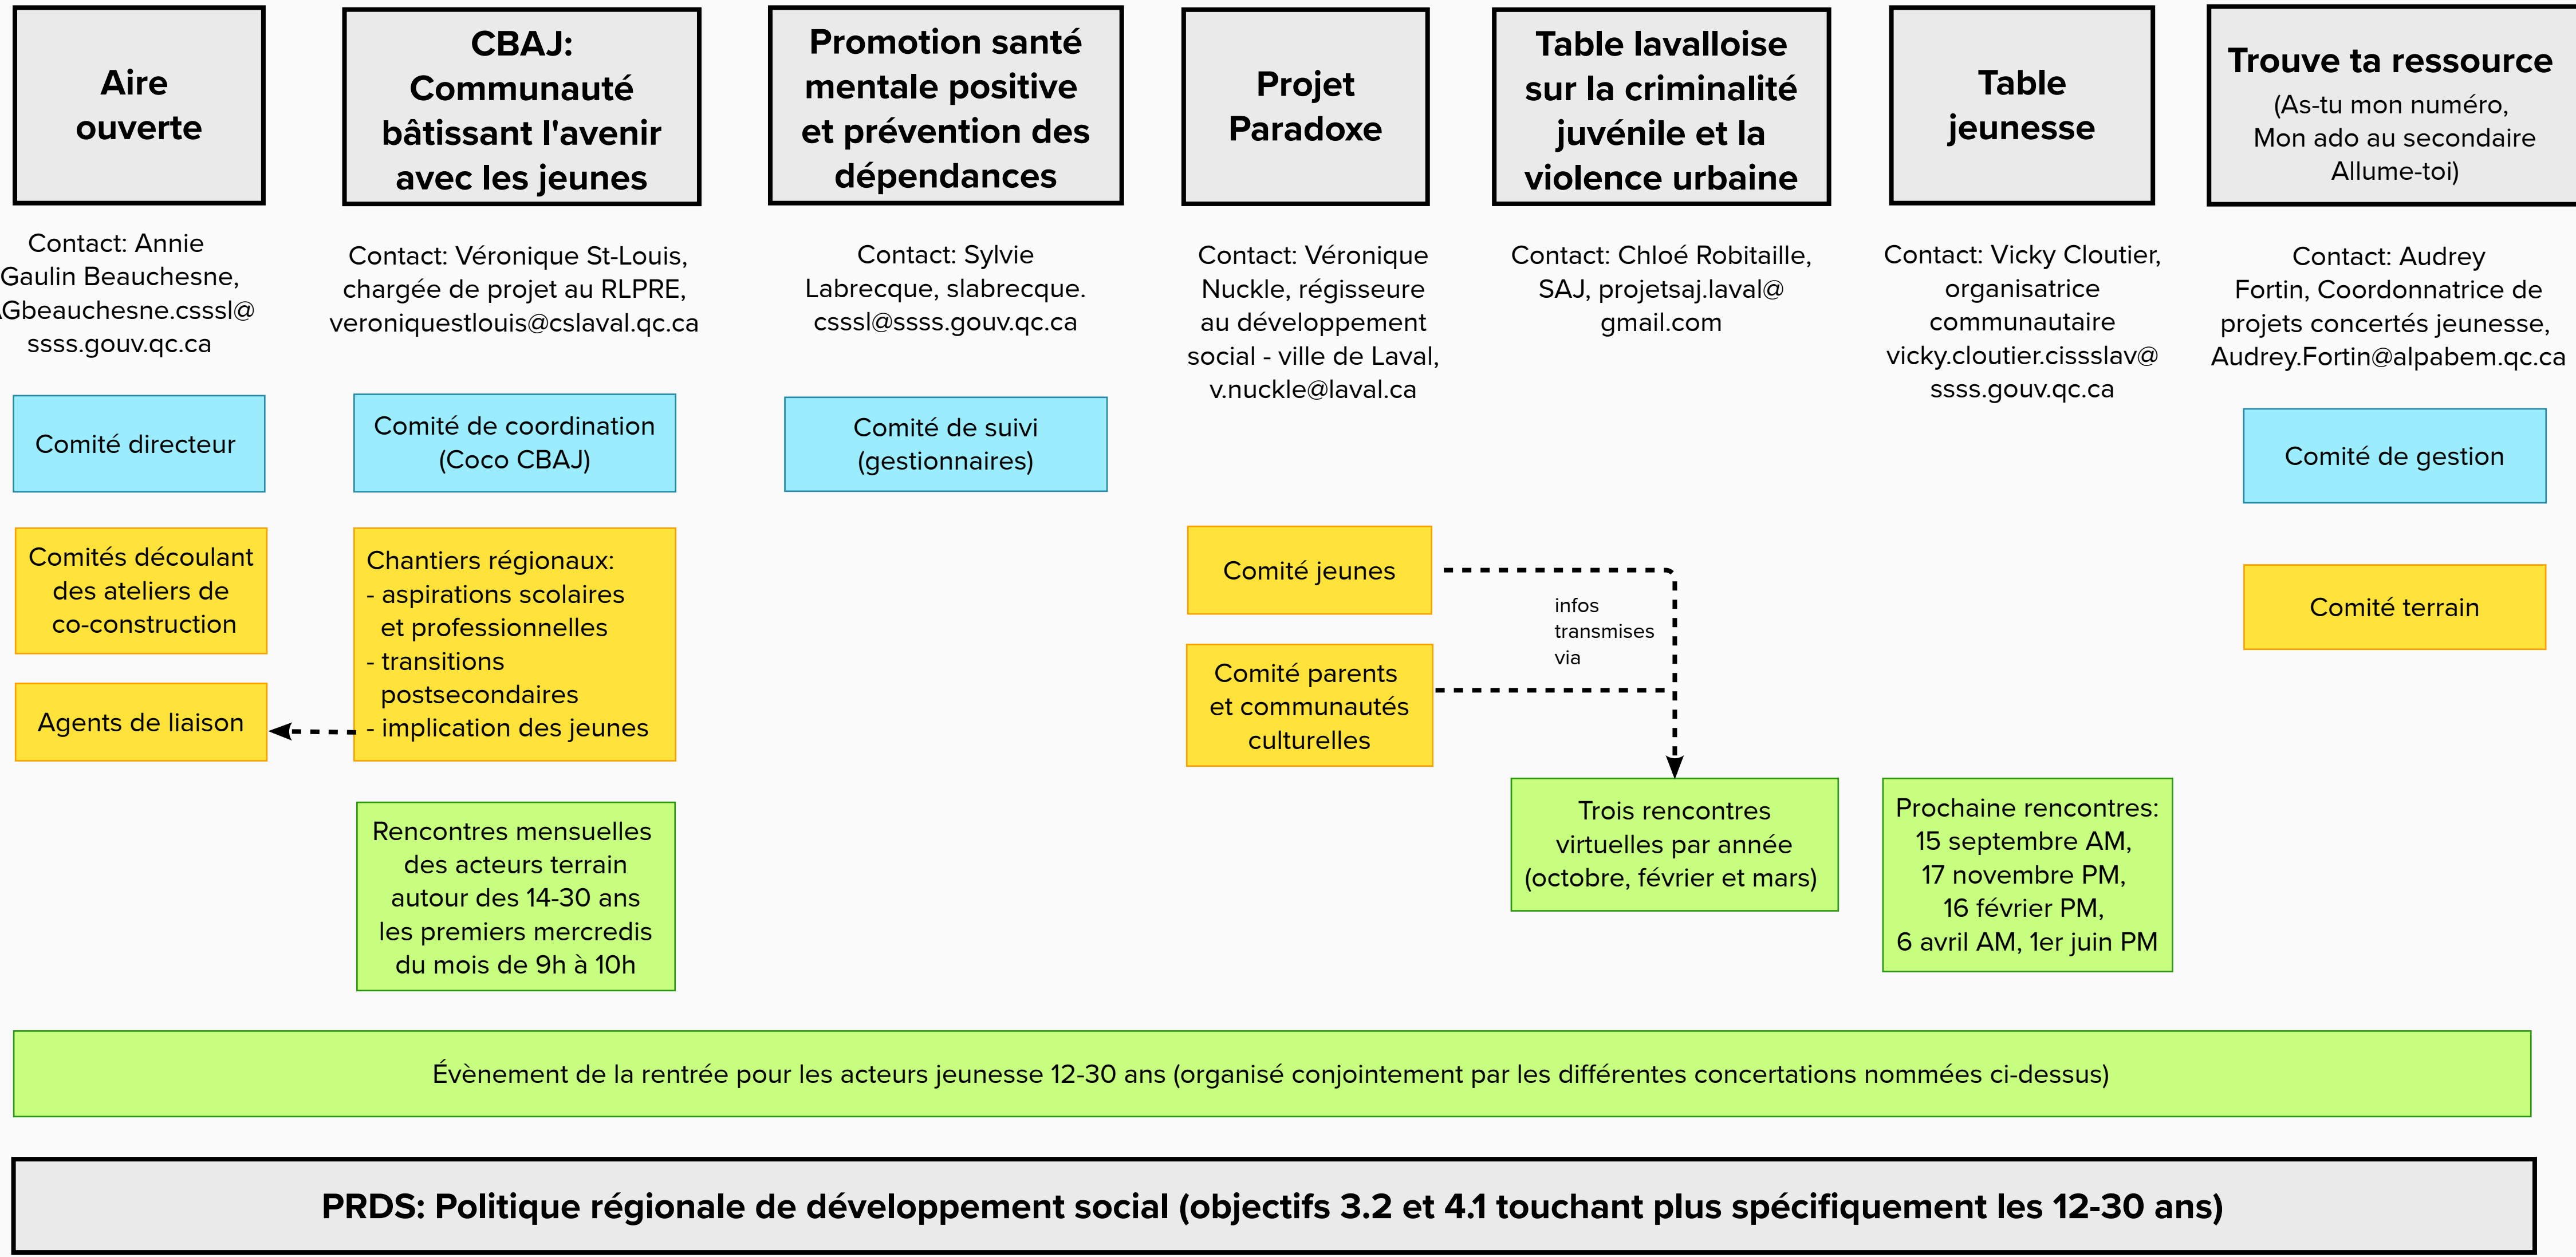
Aire ouverte

Contact: Annie Gaulin Beauchesne, .Gbeauchesne.csssl@ ssss.gouv.qc.ca

Comité directeur

Comités découlant des ateliers de co-construction

Agents de liaison

CBAJ: Communauté bâtissant l'avenir avec les jeunes

Contact: Véronique St-Louis, chargée de projet au RLPRE, veroniquestlouis@cslaval.qc.ca

Comité de coordination (Coco CBAJ)

Chantiers régionaux:
- aspirations scolaires et professionnelles
- transitions postsecondaires
- implication des jeunes

Rencontres mensuelles des acteurs terrain autour des 14-30 ans les premiers mercredis du mois de 9h à 10h

Promotion santé mentale positive et prévention des dépendances

Contact: Sylvie Labrecque, slabrecque. csssl@ssss.gouv.qc.ca

Comité de suivi (gestionnaires)

Projet Paradoxe

Contact: Véronique Nuckle, régisseure au développement social - ville de Laval, v.nuckle@laval.ca

Comité jeunes

Comité parents et communautés culturelles

infos transmises via

Table lavalloise sur la criminalité juvénile et la violence urbaine

Contact: Chloé Robitaille, SAJ, projetsaj.laval@ gmail.com

Trois rencontres virtuelles par année (octobre, février et mars)

Table jeunesse

Contact: Vicky Cloutier, organisatrice communautaire vicky.cloutier.cissslav@ ssss.gouv.qc.ca

Prochaine rencontres: 15 septembre AM, 17 novembre PM, 16 février PM, 6 avril AM, 1er juin PM

Trouve ta ressource
(As-tu mon numéro, Mon ado au secondaire Allume-toi)

Contact: Audrey Fortin, Coordonnatrice de projets concertés jeunesse, Audrey.Fortin@alpabem.qc.ca

Comité de gestion

Comité terrain

Évènement de la rentrée pour les acteurs jeunesse 12-30 ans (organisé conjointement par les différentes concertations nommées ci-dessus)

PRDS: Politique régionale de développement social (objectifs 3.2 et 4.1 touchant plus spécifiquement les 12-30 ans)